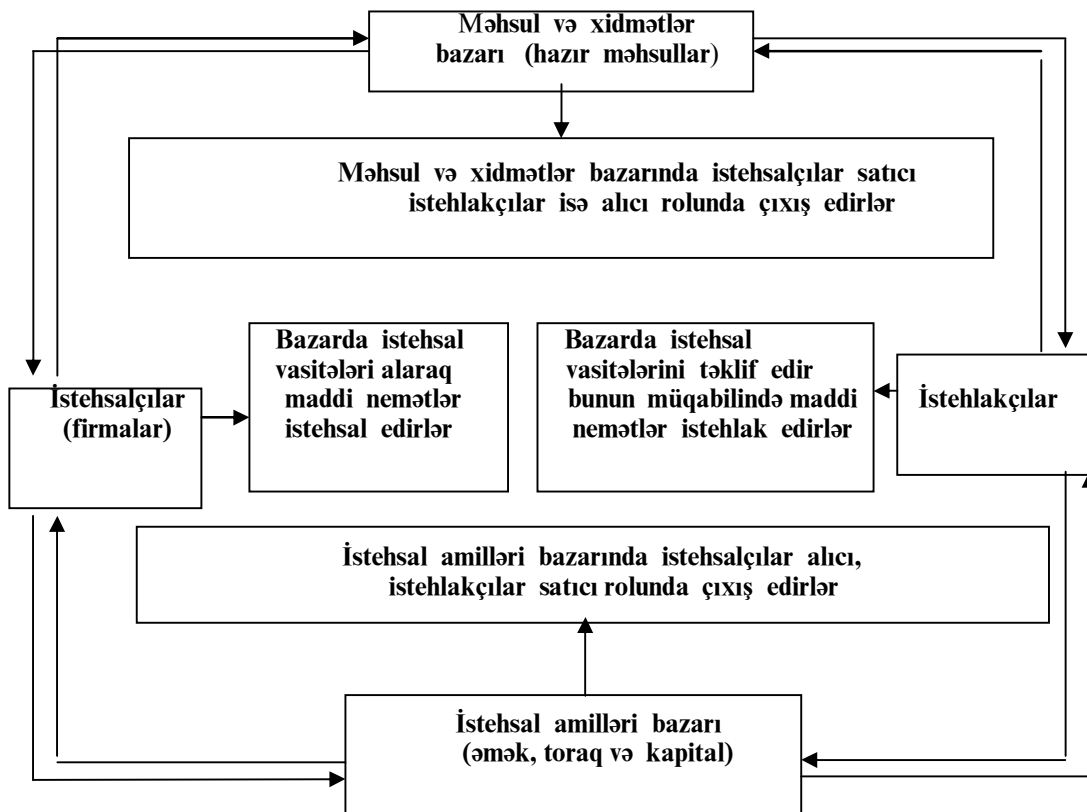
Məhsul və xidmətlər bazarı (hazır məhsullar)

Məhsul və xidmətlər bazarında istehsalçılar satıcı istehlakçılar isə alıcı rolunda çıxış edirlər

İstehsalçılar (firmalar)

Bazarda istehsal vasitələri alaraq maddi nemətlər istehsal edirlər

Bazarda istehsal vasitələrini təklif edir bunun müqabilində maddi nemətlər istehlak edirlər

İstehlakçılar

İstehsal amilləri bazarında istehsalçılar alıcı, istehlakçılar satıcı rolunda çıxış edirlər

İstehsal amilləri bazarı (əmək, toraq və kapital)